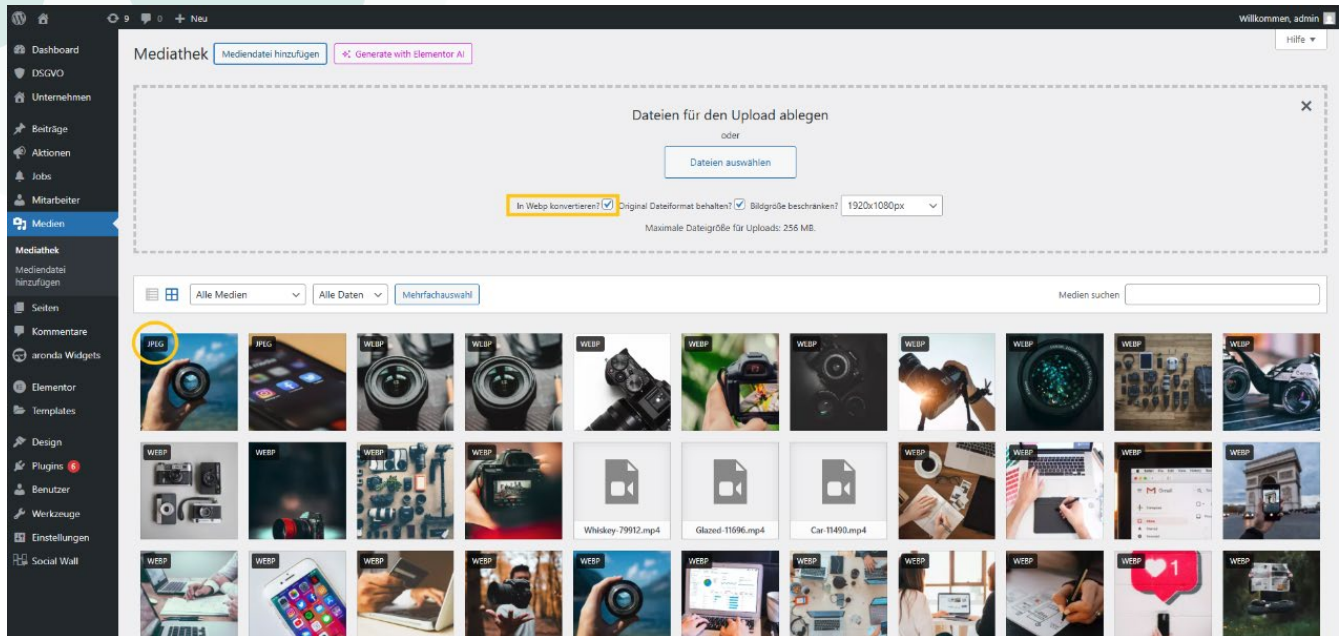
9 0 + Neu

Willkommen, admin

Dashboard
DSGVO
Unternehmen
Beiträge
Aktionen
Jobs
Mitarbeiter
Medien
Mediathek
Mediendatei hinzufügen
Seiten
Kommentare
aronda Widgets
Elementor
Templates
Design
Plugins 6
Benutzer
Werkzeuge
Einstellungen
Social Wall

Mediathek
Mediendatei hinzufügen
Generate with Elementor AI
Hilfe ▾

Dateien für den Upload ablegen
oder
Dateien auswählen
In Webp konvertieren? ☑ Original Dateiformat behalten? ☑ Bildgröße beschränken? 1920x1080px
Maximale Dateigröße für Uploads: 256 MB.

Alle Medien
Alle Daten
Mehrfachauswahl
Medien suchen

JPEG
JPEG
WEBP
WEBP
WEBP
WEBP
WEBP
WEBP
WEBP
WEBP
WEBP
WEBP
WEBP
WEBP
WEBP
Whiskey-79912.mp4
Glazed-11696.mp4
Car-11490.mp4
WEBP
WEBP
WEBP
WEBP
WEBP
WEBP
WEBP
WEBP
WEBP
WEBP
WEBP
WEBP
WEBP
WEBP
WEBP
1